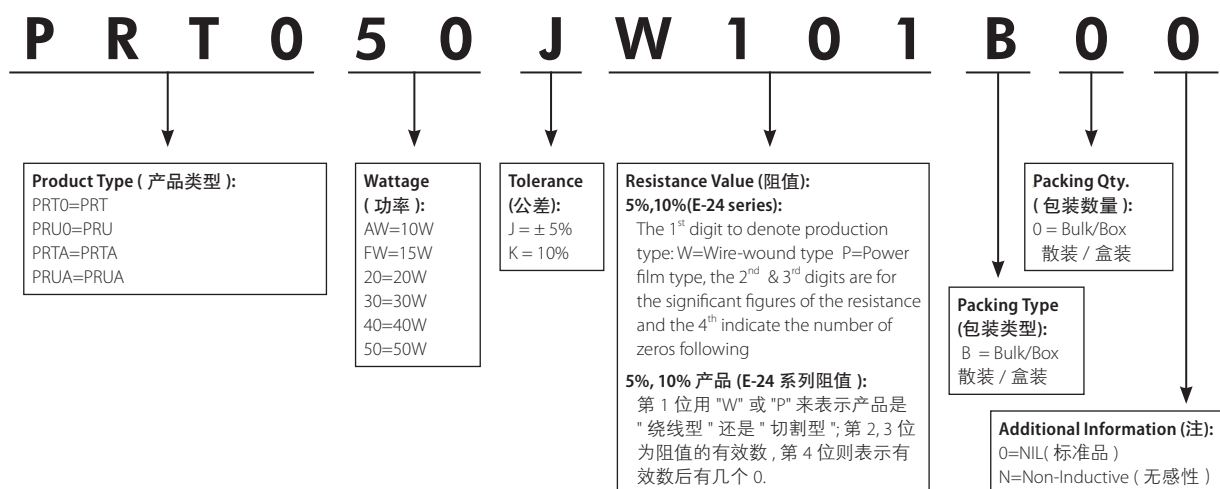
P R T 0 5 0 J W 1 0 1 B 0 0

**Product Type ( 产品类型 ):**
PRT0=PRT
PRU0=PRU
PRTA=PRTA
PRUA=PRUA

**Wattage ( 功率 ):**
AW=10W
FW=15W
20=20W
30=30W
40=40W
50=50W

**Tolerance (公差):**
J = ± 5%
K = 10%

**Resistance Value (阻值):**
**5%,10%(E-24 series):**
The $1^{st}$ digit to denote production type: W=Wire-wound type P=Power film type, the $2^{nd}$ & $3^{rd}$ digits are for the significant figures of the resistance and the $4^{th}$ indicate the number of zeros following

**5%, 10% 产品 (E-24 系列阻值 ):**
第 1 位用 "W" 或 "P" 来表示产品是 " 绕线型 " 还是 " 切割型 "; 第 2, 3 位为阻值的有效数 , 第 4 位则表示有效数后有几个 0.

**Packing Qty. ( 包装数量 ):**
0 = Bulk/Box
散装 / 盒装

**Packing Type (包装类型):**
B = Bulk/Box
散装 / 盒装

**Additional Information (注):**
0=NIL( 标准品 )
N=Non-Inductive ( 无感性 )